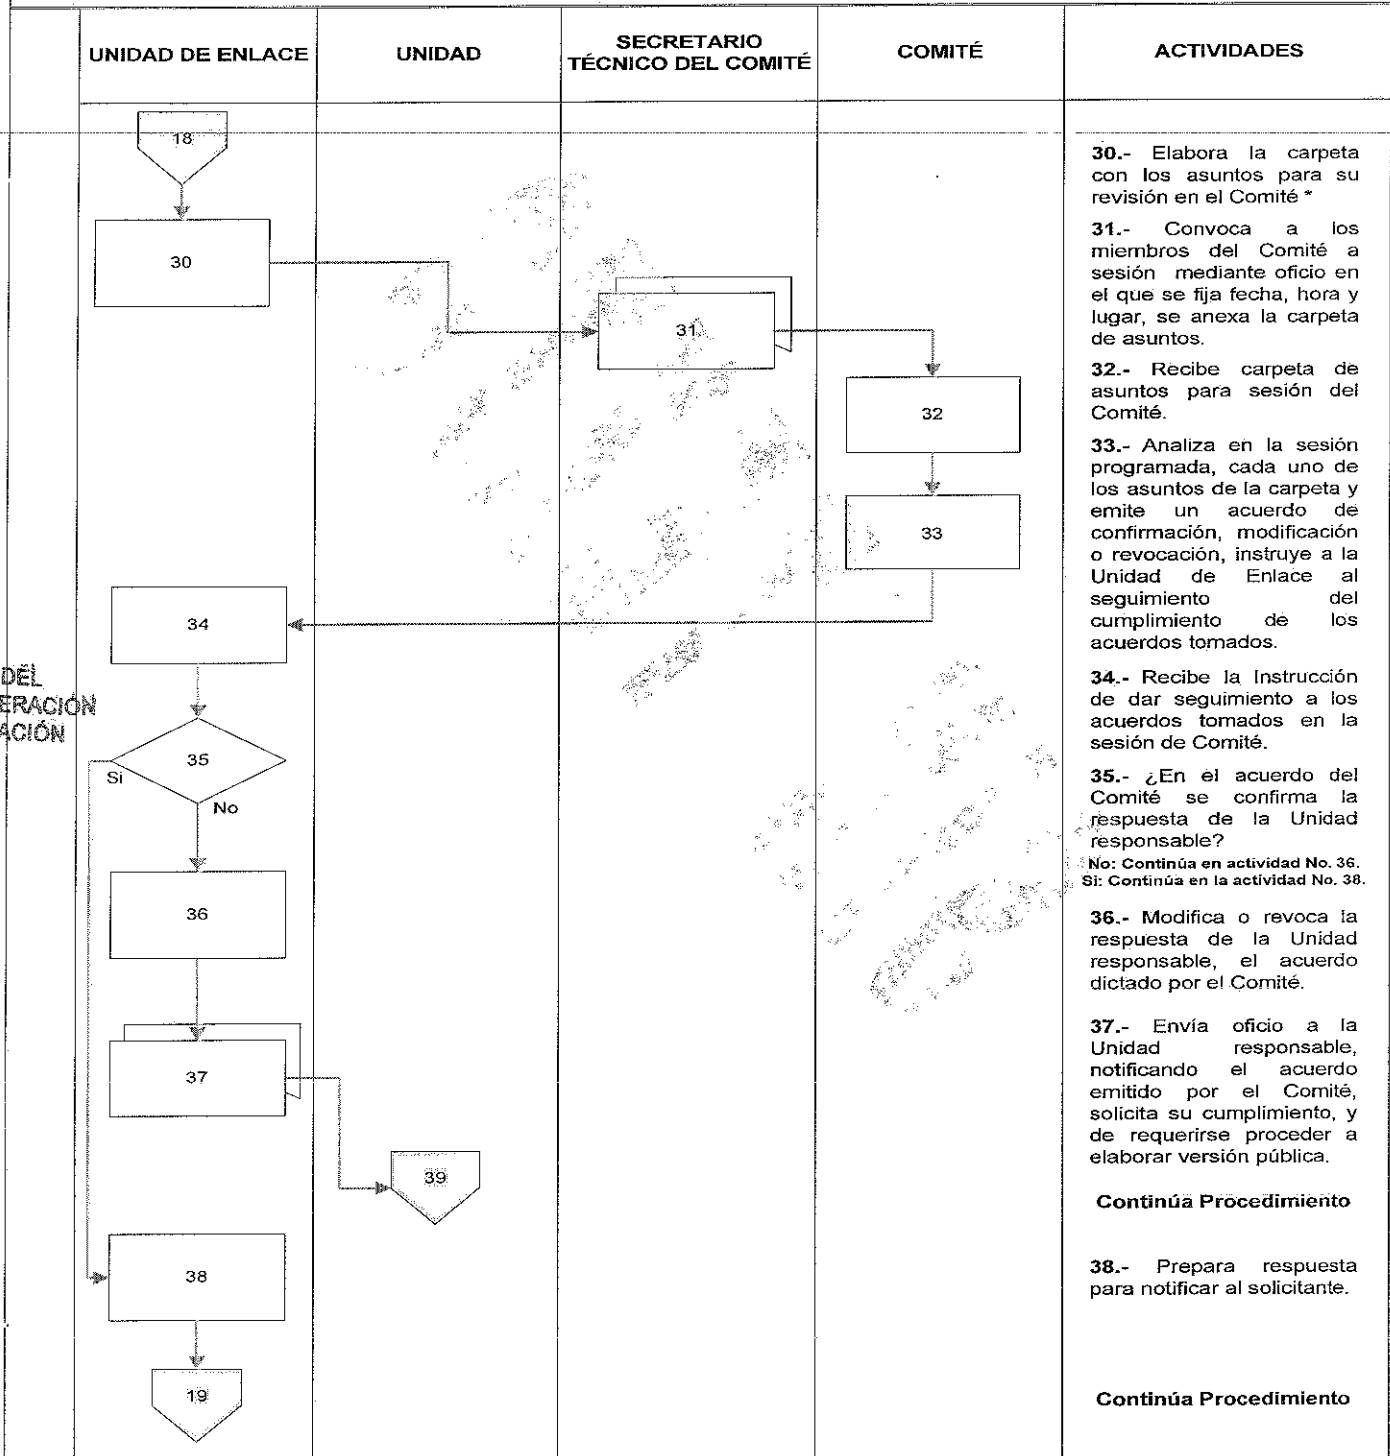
| UNIDAD DE ENLACE | UNIDAD | SECRETARIO TÉCNICO DEL COMITÉ | COMITÉ | ACTIVIDADES |
|---|---|---|---|---|

18

30

31

32

33

34

35

Si

No

36

37

39

38

19

DEL
ERACIÓN
ACIÓN

**30.-** Elabora la carpeta con los asuntos para su revisión en el Comité *

**31.-** Convoca a los miembros del Comité a sesión mediante oficio en el que se fija fecha, hora y lugar, se anexa la carpeta de asuntos.

**32.-** Recibe carpeta de asuntos para sesión del Comité.

**33.-** Analiza en la sesión programada, cada uno de los asuntos de la carpeta y emite un acuerdo de confirmación, modificación o revocación, instruye a la Unidad de Enlace al seguimiento del cumplimiento de los acuerdos tomados.

**34.-** Recibe la Instrucción de dar seguimiento a los acuerdos tomados en la sesión de Comité.

**35.-** ¿En el acuerdo del Comité se confirma la respuesta de la Unidad responsable?
No: Continúa en actividad No. 36.
Si: Continúa en la actividad No. 38.

**36.-** Modifica o revoca la respuesta de la Unidad responsable, el acuerdo dictado por el Comité.

**37.-** Envía oficio a la Unidad responsable, notificando el acuerdo emitido por el Comité, solicita su cumplimiento, y de requerirse proceder a elaborar versión pública.

**Continúa Procedimiento**

**38.-** Prepara respuesta para notificar al solicitante.

**Continúa Procedimiento**